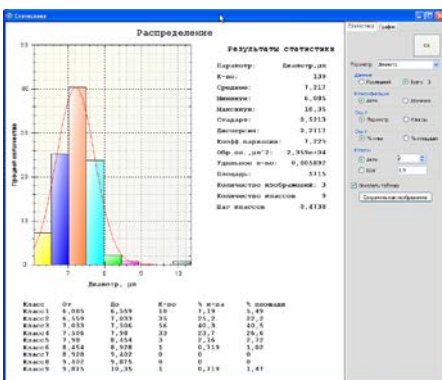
Статистика

Распределение

Результаты статистики

Параметр: Диаметр, µм
К-во: 139
Среднее: 7,217
Минимум: 6,085
Максимум: 10,35
Стдавр: 0,5213
Дисперсия: 0,2717
Коэфф вариации: 7,22%
Обр.пл.,µм^2: 2,355e+04
Удельное к-во: 0,005892
Площадь: 5715
Количество изображений: 3
Количество классов: 9
Шаг классов: 0,4738

Процент количества

Диаметр, µм

| Класс | От | До | К-во | % к-ва | % площади |
|---|---|---|---|---|---|
| Класс1 | 6,085 | 6,559 | 10 | 7,19 | 5,49 |
| Класс2 | 6,559 | 7,033 | 35 | 25,2 | 22,2 |
| Класс3 | 7,033 | 7,506 | 56 | 40,3 | 40,5 |
| Класс4 | 7,506 | 7,98 | 33 | 23,7 | 26,6 |
| Класс5 | 7,98 | 8,454 | 3 | 2,16 | 2,72 |
| Класс6 | 8,454 | 8,928 | 1 | 0,719 | 1,02 |
| Класс7 | 8,928 | 9,402 | 0 | 0 | 0 |
| Класс8 | 9,402 | 9,875 | 0 | 0 | 0 |
| Класс9 | 9,875 | 10,35 | 1 | 0,719 | 1,41 |

Статистика Графи

Параметр: Диаметр

Данные
Последний Всего 3

Классификация
Авто Шкалиров

Ось Y
Параметр Классы

Ось Y
% к-ва % площади

Классы
Авто 9
Шаг 0,5

Показать таблицу

Сохранить как изображение